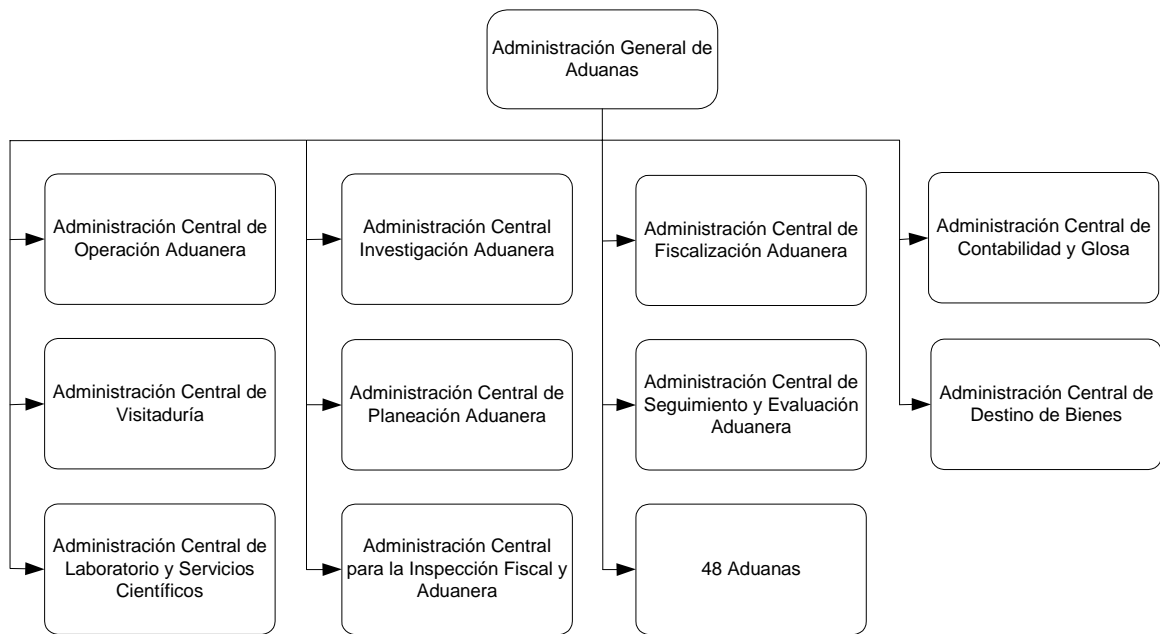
Administración General de Aduanas

Administración Central de Operación Aduanera

Administración Central de Visitaduría

Administración Central de Laboratorio y Servicios Científicos

Administración Central Investigación Aduanera

Administración Central de Planeación Aduanera

Administración Central para la Inspección Fiscal y Aduanera

Administración Central de Fiscalización Aduanera

Administración Central de Seguimiento y Evaluación Aduanera

48 Aduanas

Administración Central de Contabilidad y Glosa

Administración Central de Destino de Bienes